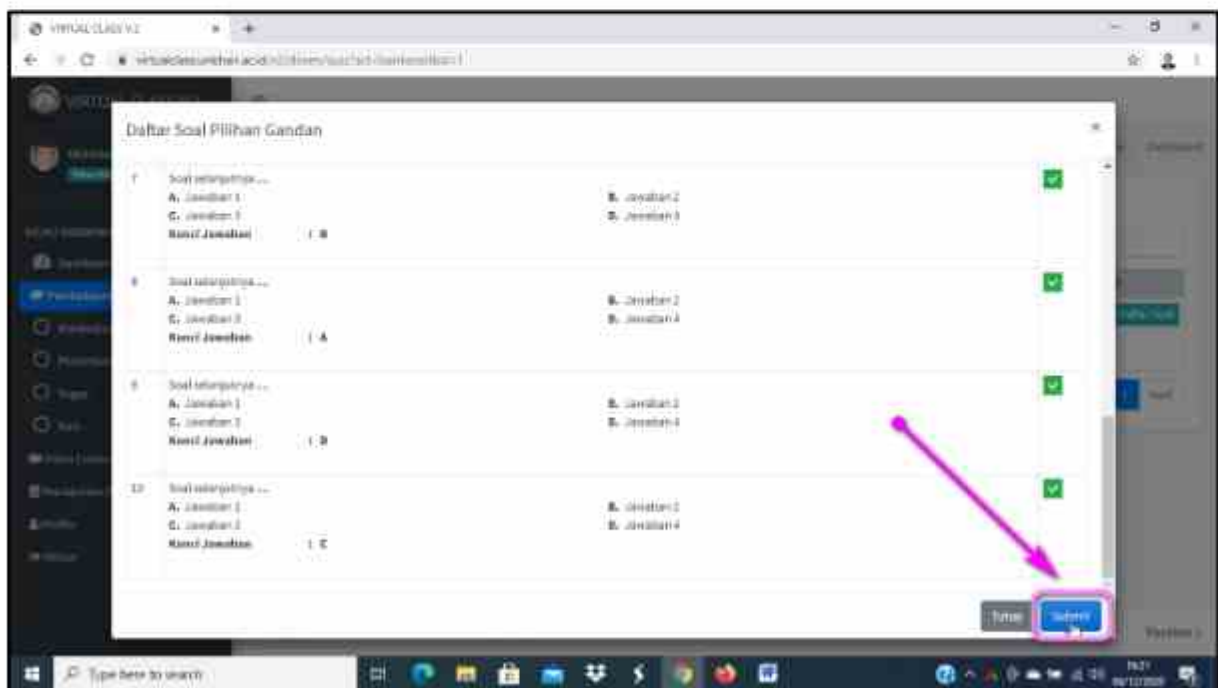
VIRTUAL CLASS V.2

virtualclass.unikan.ac.id/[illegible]

Daftar Soal Pilihan Gandan

7 Soal selanjutnya ...
A. Jawaban 1
B. Jawaban 2
C. Jawaban 3
D. Jawaban 4
Kunci Jawaban : B

8 Soal selanjutnya ...
A. Jawaban 1
B. Jawaban 2
C. Jawaban 3
D. Jawaban 4
Kunci Jawaban : A

9 Soal selanjutnya ...
A. Jawaban 1
B. Jawaban 2
C. Jawaban 3
D. Jawaban 4
Kunci Jawaban : D

10 Soal selanjutnya ...
A. Jawaban 1
B. Jawaban 2
C. Jawaban 3
D. Jawaban 4
Kunci Jawaban : C

Tutup Submit

Type here to search